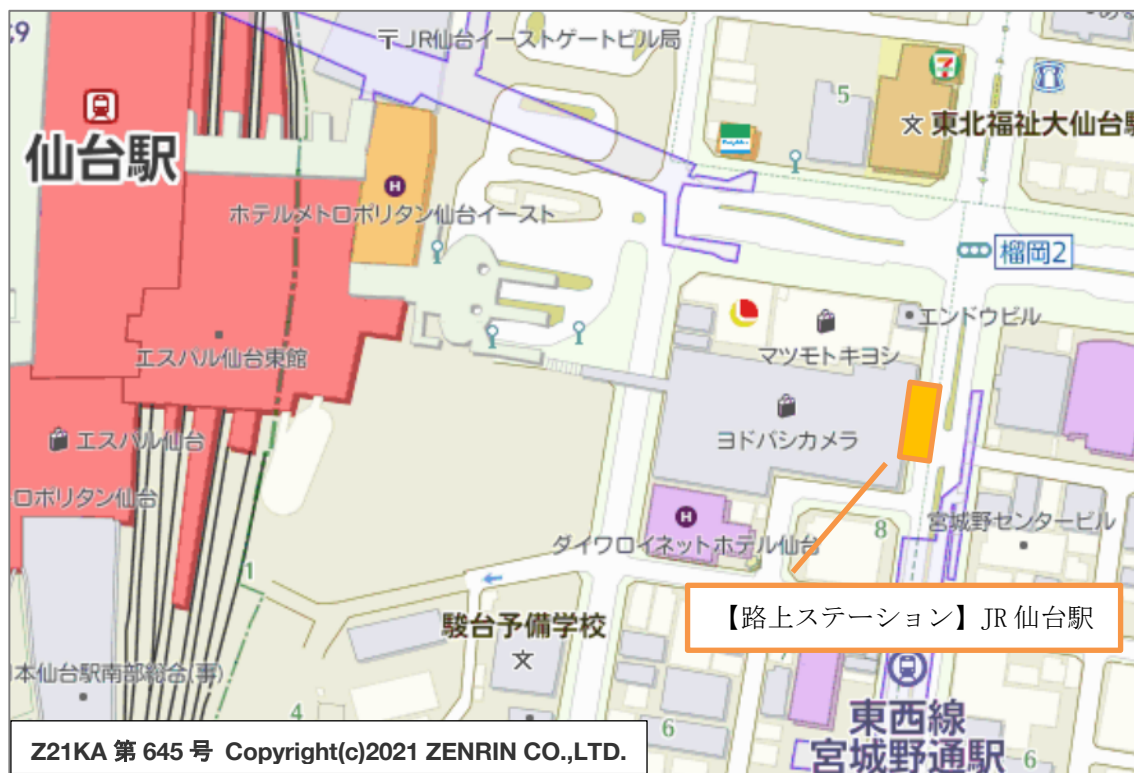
〒JR仙台イーストゲートビル局

仙台駅

5

東北福祉大仙台駅

ホテルメトロポリタン仙台イースト

榴岡2

エンドウビル

マツモトキヨシ

エスパル仙台東館

ヨドバシカメラ

エスパル仙台

ロポリタン仙台

8

宮城野センタービル

ダイワロイネットホテル仙台

【路上ステーション】JR 仙台駅

駿台予備学校

本仙台駅南部総合(寮)

4

6

東西線

宮城野通駅

6

Z21KA 第 645 号 Copyright(c)2021 ZENRIN CO.,LTD.